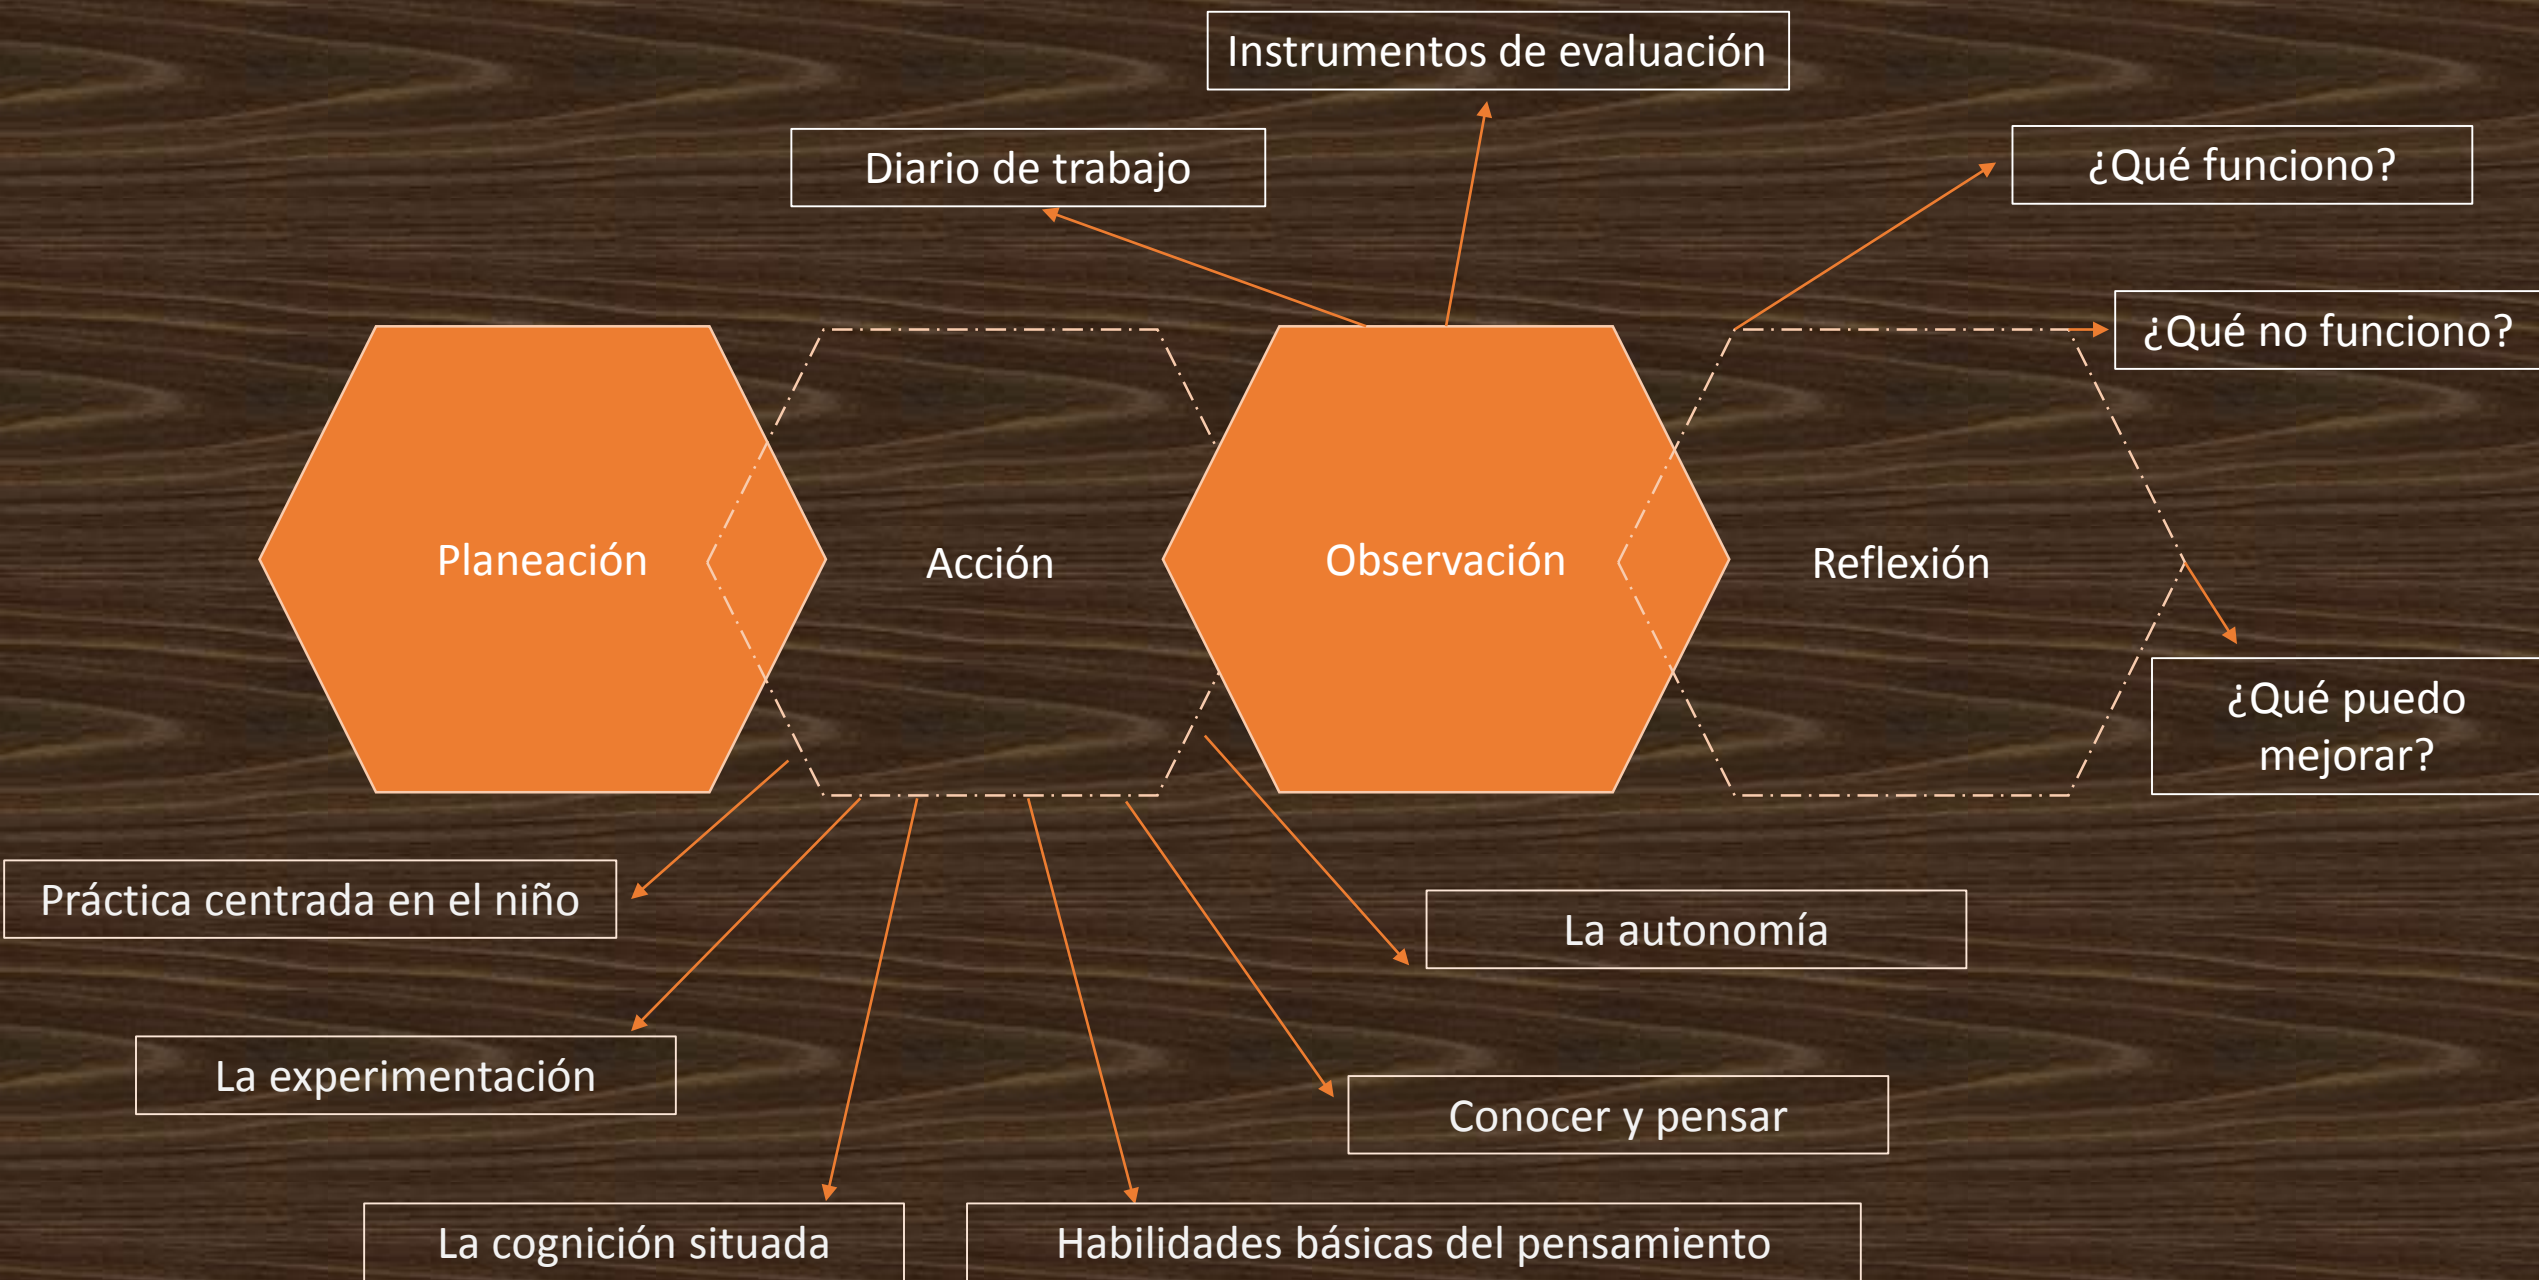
Instrumentos de evaluación

Diario de trabajo

¿Qué funciono?

¿Qué no funciono?

Planeación

Acción

Observación

Reflexión

¿Qué puedo mejorar?

Práctica centrada en el niño

La autonomía

La experimentación

Conocer y pensar

La cognición situada

Habilidades básicas del pensamiento